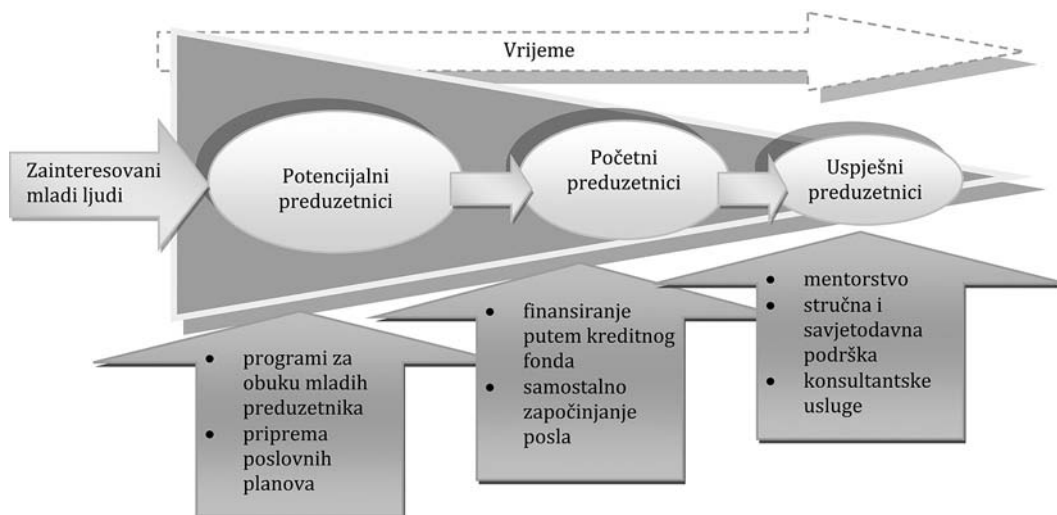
Vrijeme

Zainteresovani mladi ljudi

Potencijalni preduzetnici

Početni preduzetnici

Uspješni preduzetnici

- programi za obuku mladih preduzetnika
- priprema poslovnih planova

- finansiranje putem kreditnog fonda
- samostalno započinjanje posla

- mentorstvo
- stručna i savjetodavna podrška
- konsultantske usluge